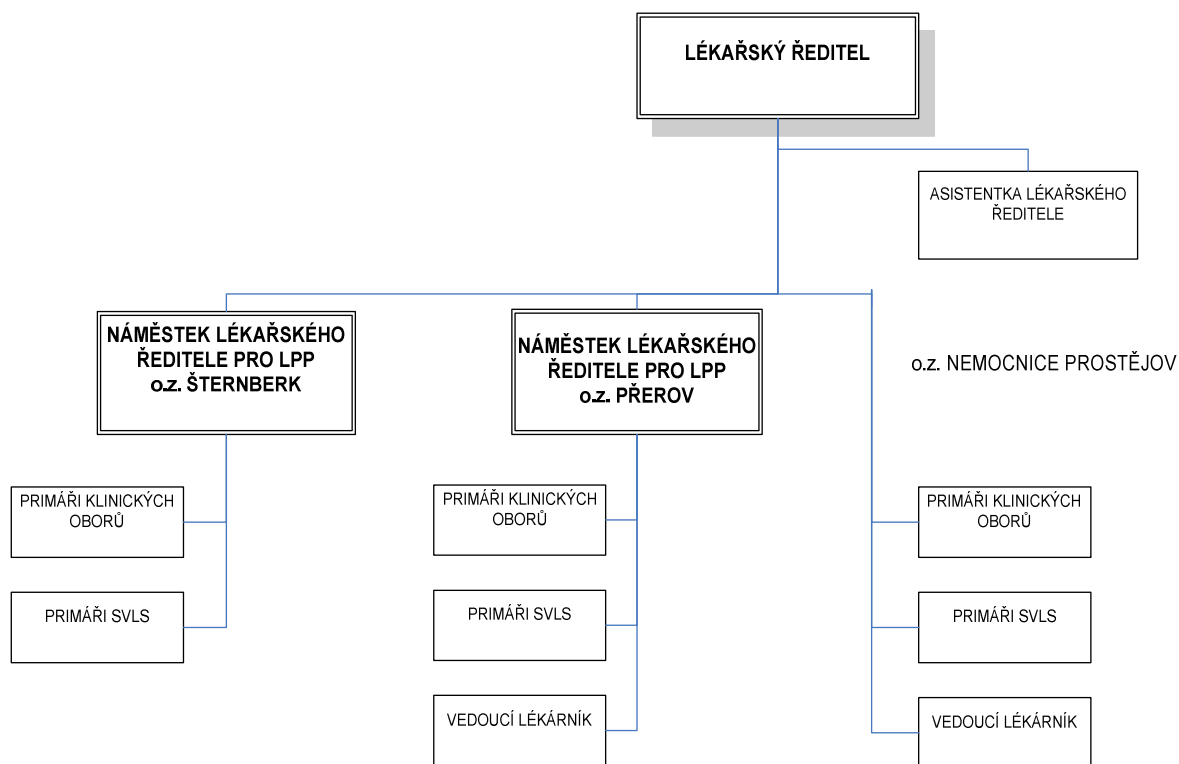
LÉKAŘSKÝ ŘEDITEL

ASISTENTKA LÉKAŘSKÉHO ŘEDITELE

NÁMĚSTEK LÉKAŘSKÉHO ŘEDITELE PRO LPP o.z. ŠTERNBERK

NÁMĚSTEK LÉKAŘSKÉHO ŘEDITELE PRO LPP o.z. PŘEROV

o.z. NEMOCNICE PROSTĚJOV

PRIMÁŘI KLINICKÝCH OBORŮ

PRIMÁŘI SVLS

PRIMÁŘI KLINICKÝCH OBORŮ

PRIMÁŘI SVLS

VEDOUCÍ LÉKÁRNÍK

PRIMÁŘI KLINICKÝCH OBORŮ

PRIMÁŘI SVLS

VEDOUCÍ LÉKÁRNÍK